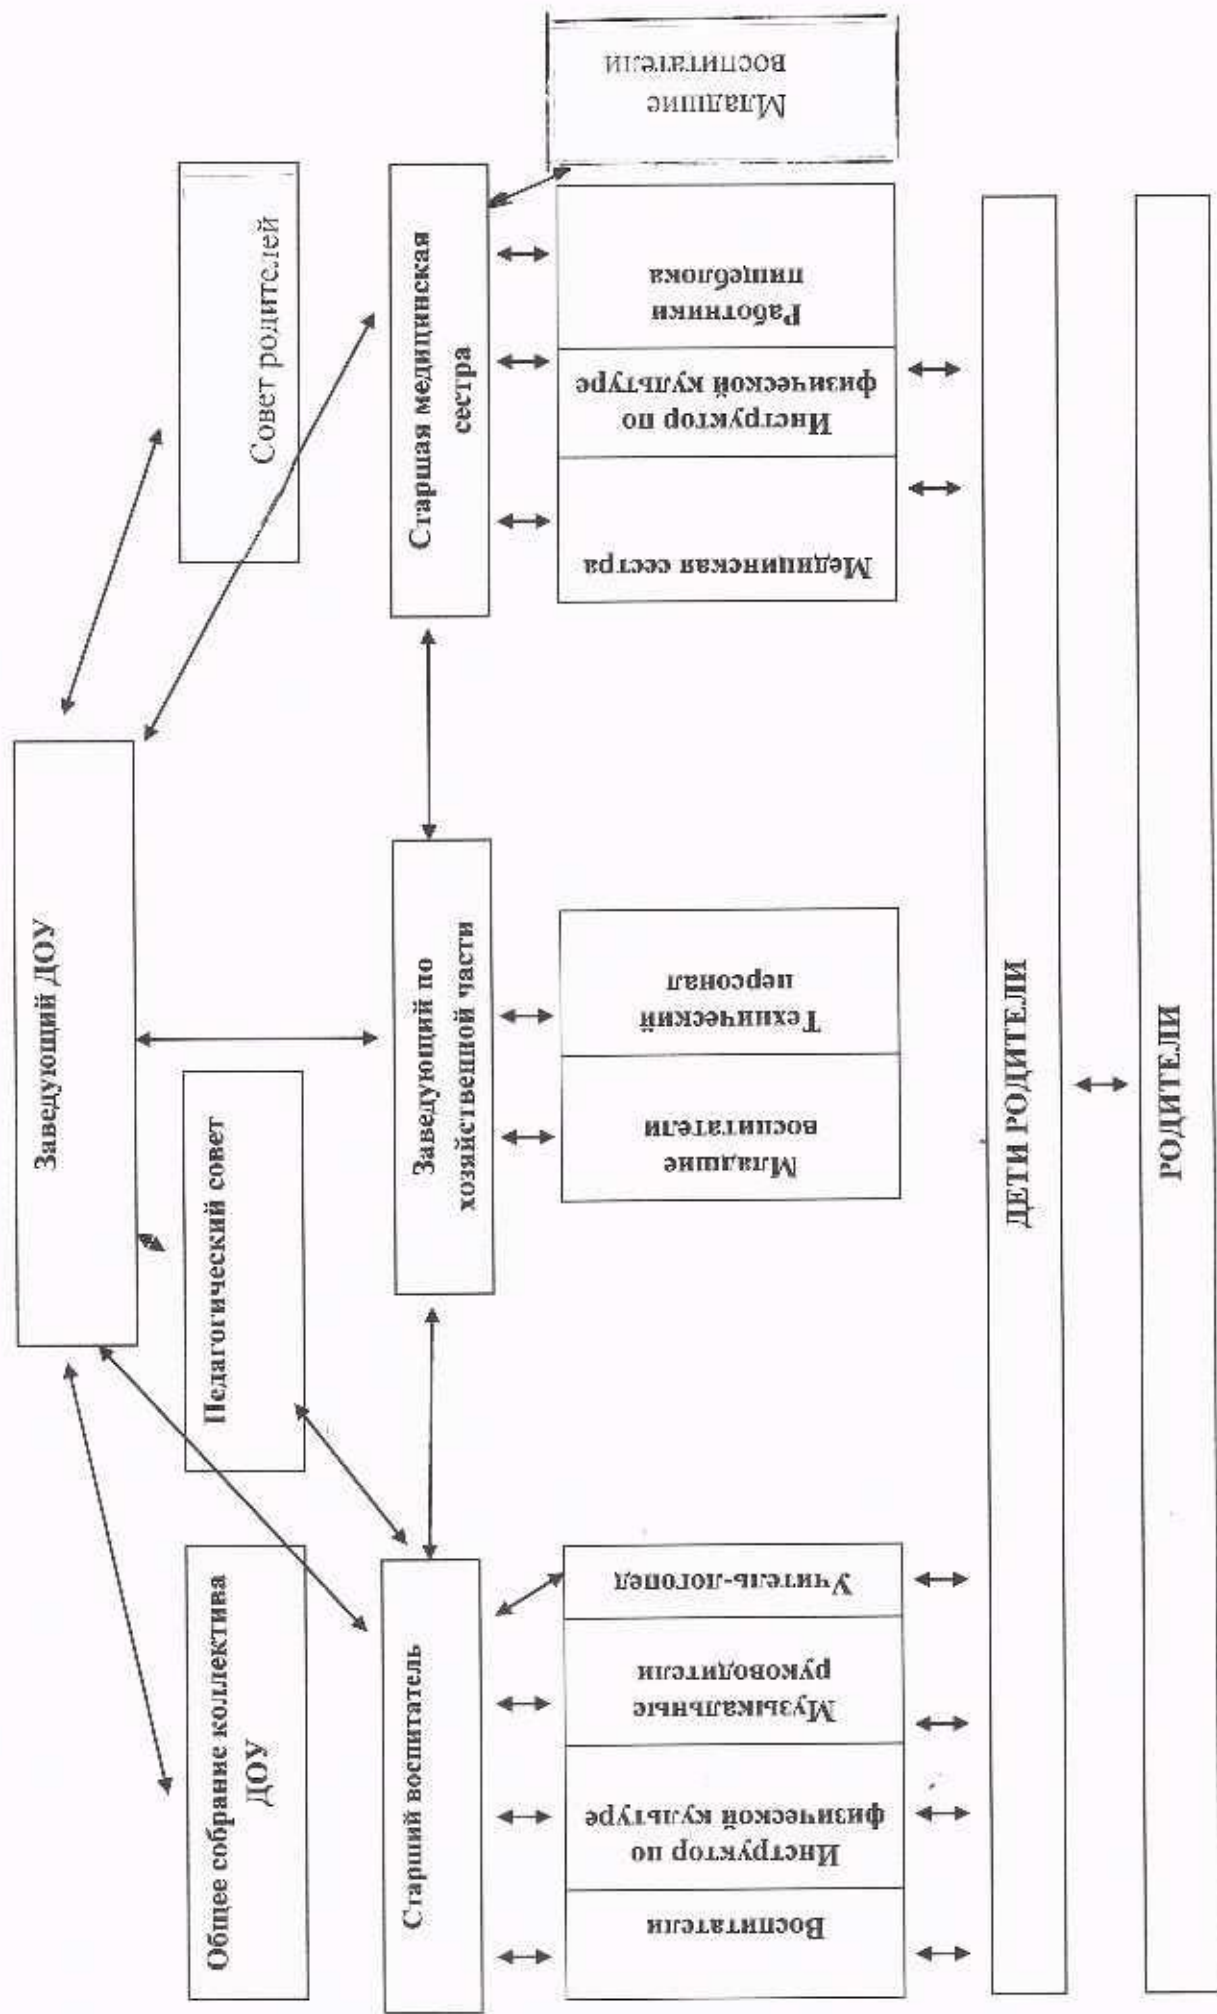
Заведующий ДОУ

Совет родителей

Педагогический совет

Общее собрание коллектива ДОУ

Старшая медицинская сестра

Заведующий по хозяйственной части

Старший воспитатель

Младшие воспитатели

Работники пищеблока

Инструктор по физической культуре

Медицинская сестра

Технический персонал

Младшие воспитатели

Учитель-логопед

Музыкальные руководители

Инструктор по физической культуре

Воспитатели

ДЕТИ РОДИТЕЛИ

РОДИТЕЛИ